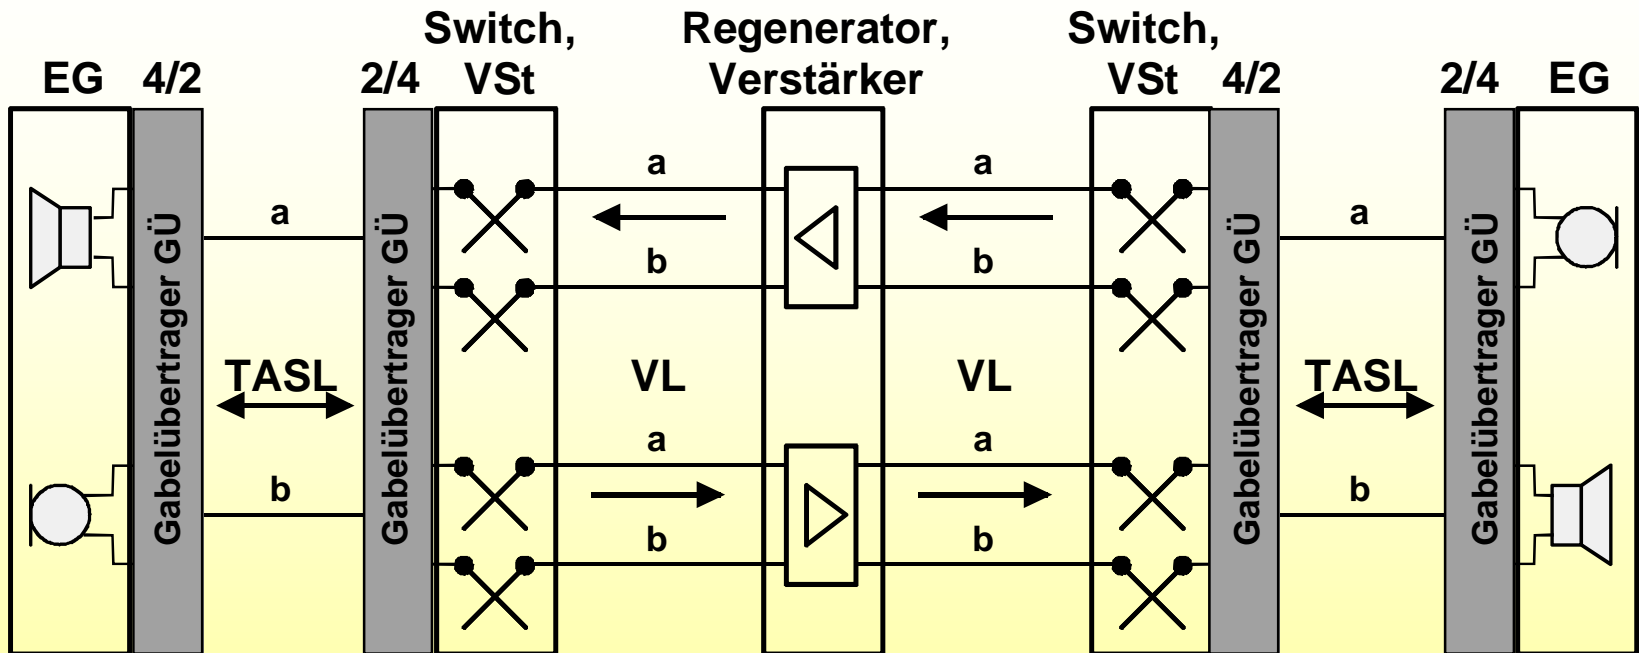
EG 4/2 2/4 Switch, VSt Regenerator, Verstärker Switch, VSt 4/2 2/4 EG

Gabelübertrager GÜ

a

TASL

b

Gabelübertrager GÜ

a

b

VL

a

b

a

b

VL

a

b

Gabelübertrager GÜ

a

TASL

b

Gabelübertrager GÜ